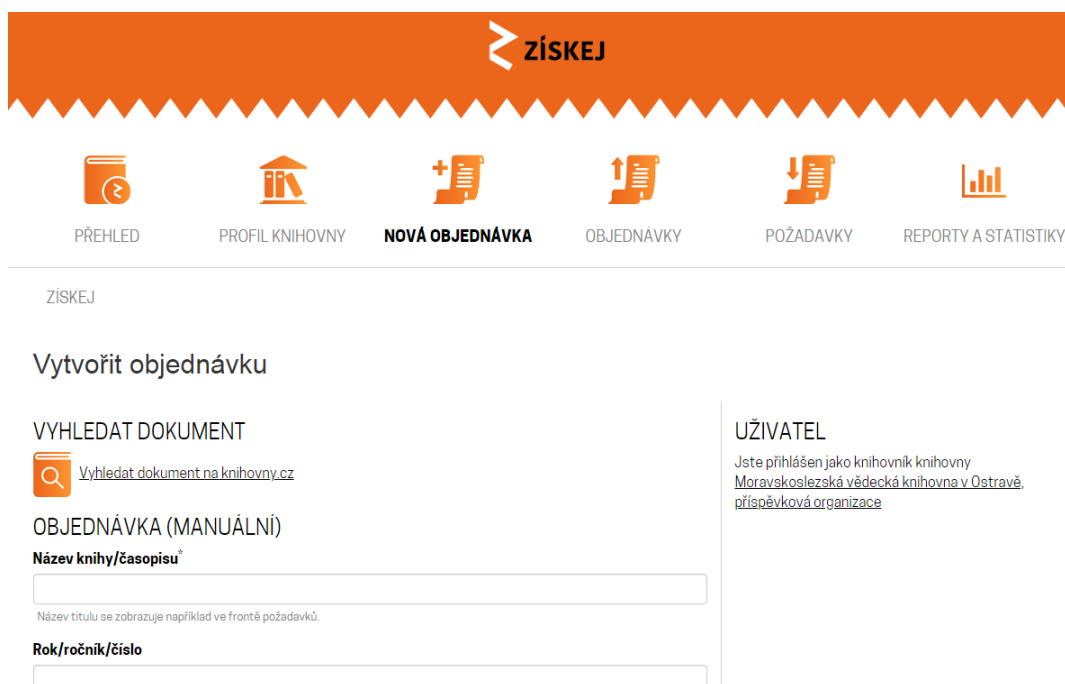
ZÍSKEJ

PŘEHLED
PROFIL KNIHOVNY
NOVÁ OBJEDNÁVKA
OBJEDNÁVKY
POŽADAVKY
REPORTY A STATISTIKY

ZÍSKEJ

Vytvořit objednávku

VYHLEDAT DOKUMENT

Vyhledat dokument na knihovny.cz

OBJEDNÁVKA (MANUÁLNÍ)

Název knihy/časopisu*

Název titulu se zobrazuje například ve frontě požadavků.

Rok/ročník/číslo

UŽIVATEL

Jste přihlášen jako knihovník knihovny Moravskoslezská vědecká knihovna v Ostravě, příspěvková organizace